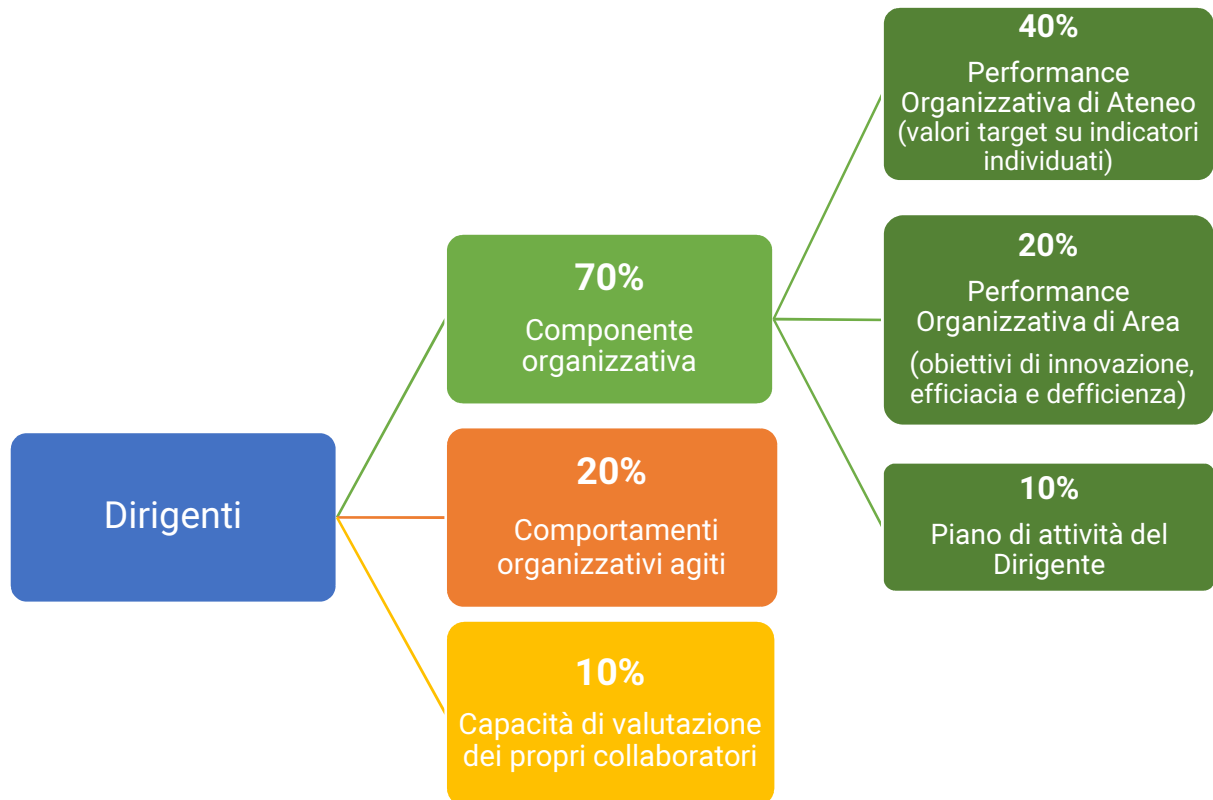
Dirigenti

70%
Componente organizzativa

20%
Comportamenti organizzativi agiti

10%
Capacità di valutazione dei propri collaboratori

40%
Performance Organizzativa di Ateneo (valori target su indicatori individuati)

20%
Performance Organizzativa di Area

(obiettivi di innovazione, efficiacia e defficienza)

10%
Piano di attività del Dirigente